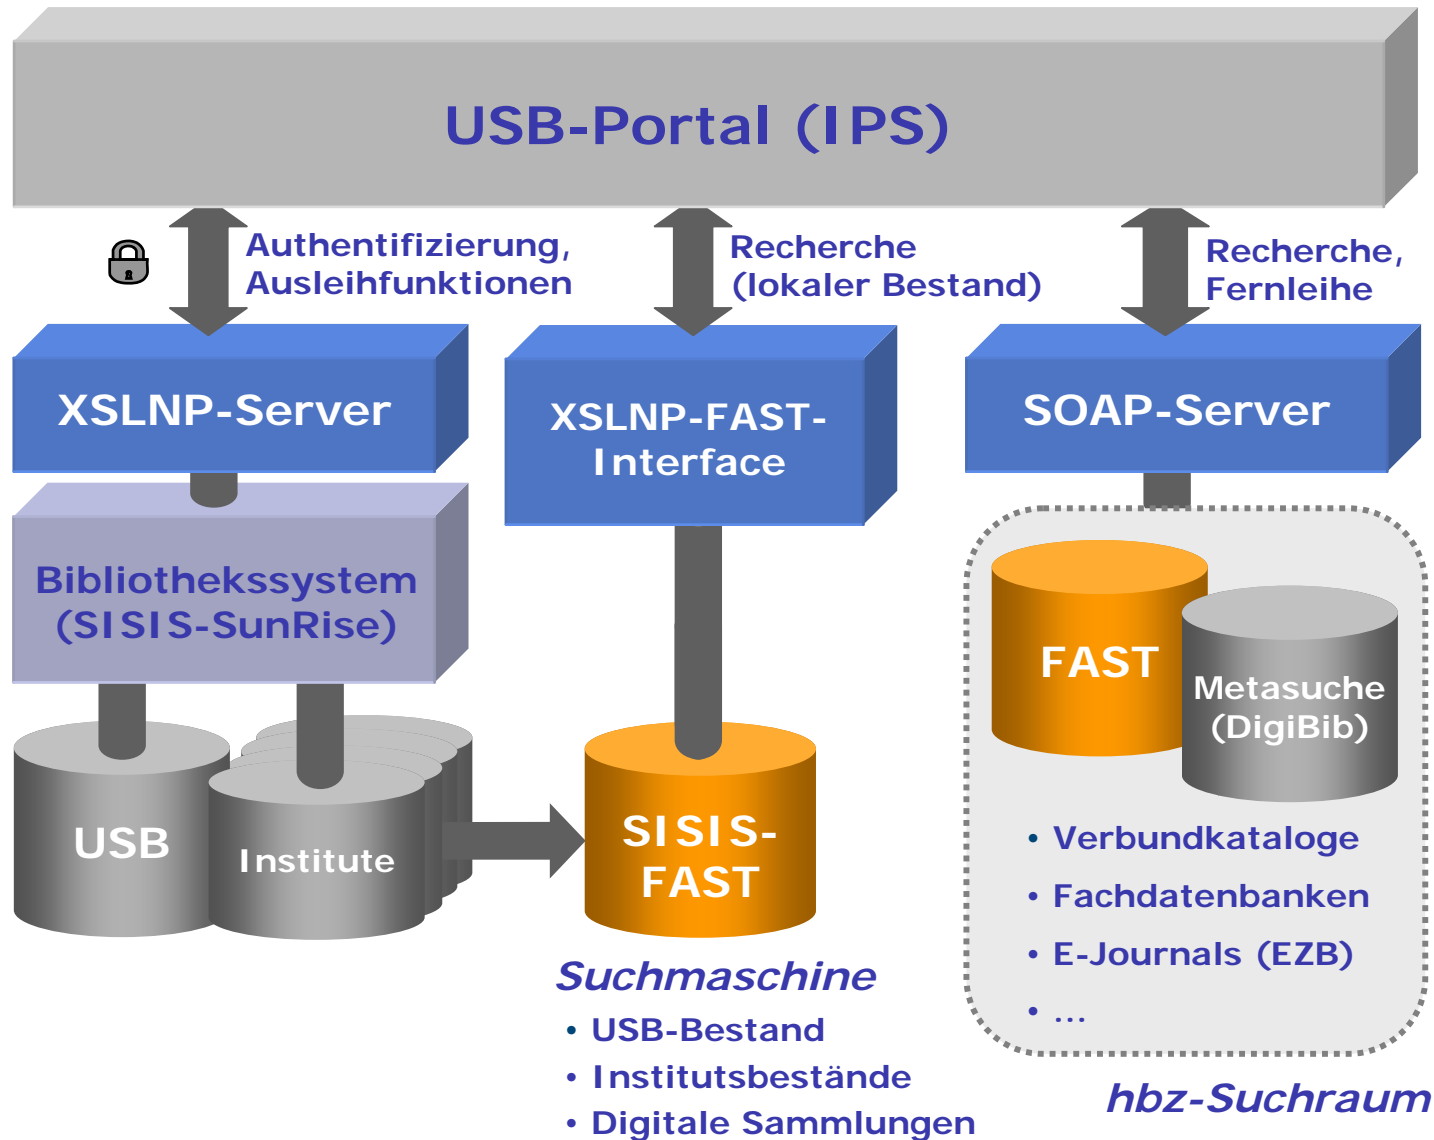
USB-Portal (IPS)

Authentifizierung, Ausleihfunktionen

Recherche (lokaler Bestand)

Recherche, Fernleihe

XSLNP-Server

XSLNP-FAST-Interface

SOAP-Server

Bibliothekssystem (SISIS-SunRise)

USB

Institute

SISIS-FAST

FAST

Metasuche (DigiBib)

• Verbundkataloge
• Fachdatenbanken
• E-Journals (EZB)
• ...

Suchmaschine
• USB-Bestand
• Institutsbestände
• Digitale Sammlungen

hbz-Suchraum